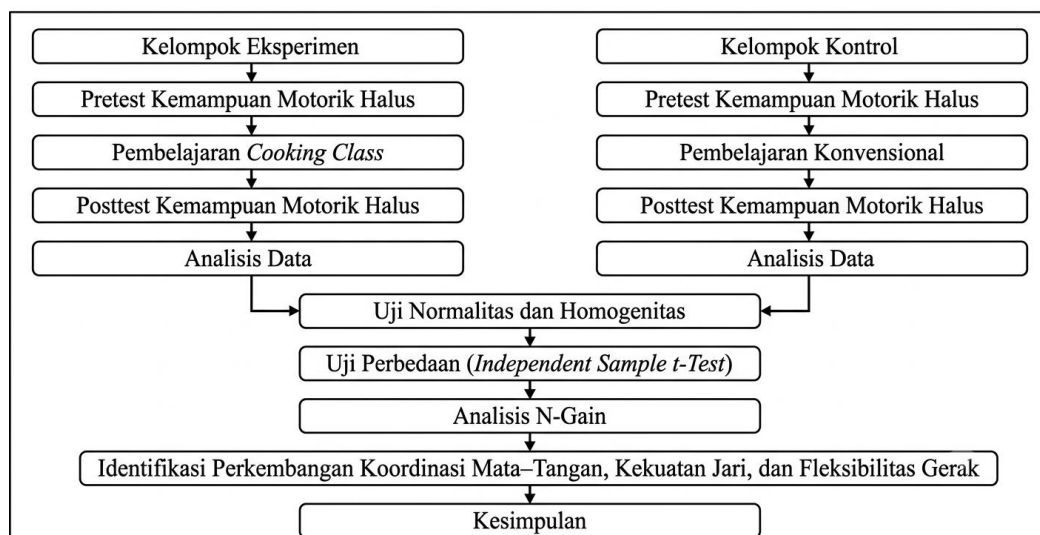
Kelompok Eksperimen

Pretest Kemampuan Motorik Halus

Pembelajaran Cooking Class

Posttest Kemampuan Motorik Halus

Analisis Data

Kelompok Kontrol

Pretest Kemampuan Motorik Halus

Pembelajaran Konvensional

Posttest Kemampuan Motorik Halus

Analisis Data

Uji Normalitas dan Homogenitas

Uji Perbedaan (Independent Sample t-Test)

Analisis N-Gain

Identifikasi Perkembangan Koordinasi Mata–Tangan, Kekuatan Jari, dan Fleksibilitas Gerak

Kesimpulan